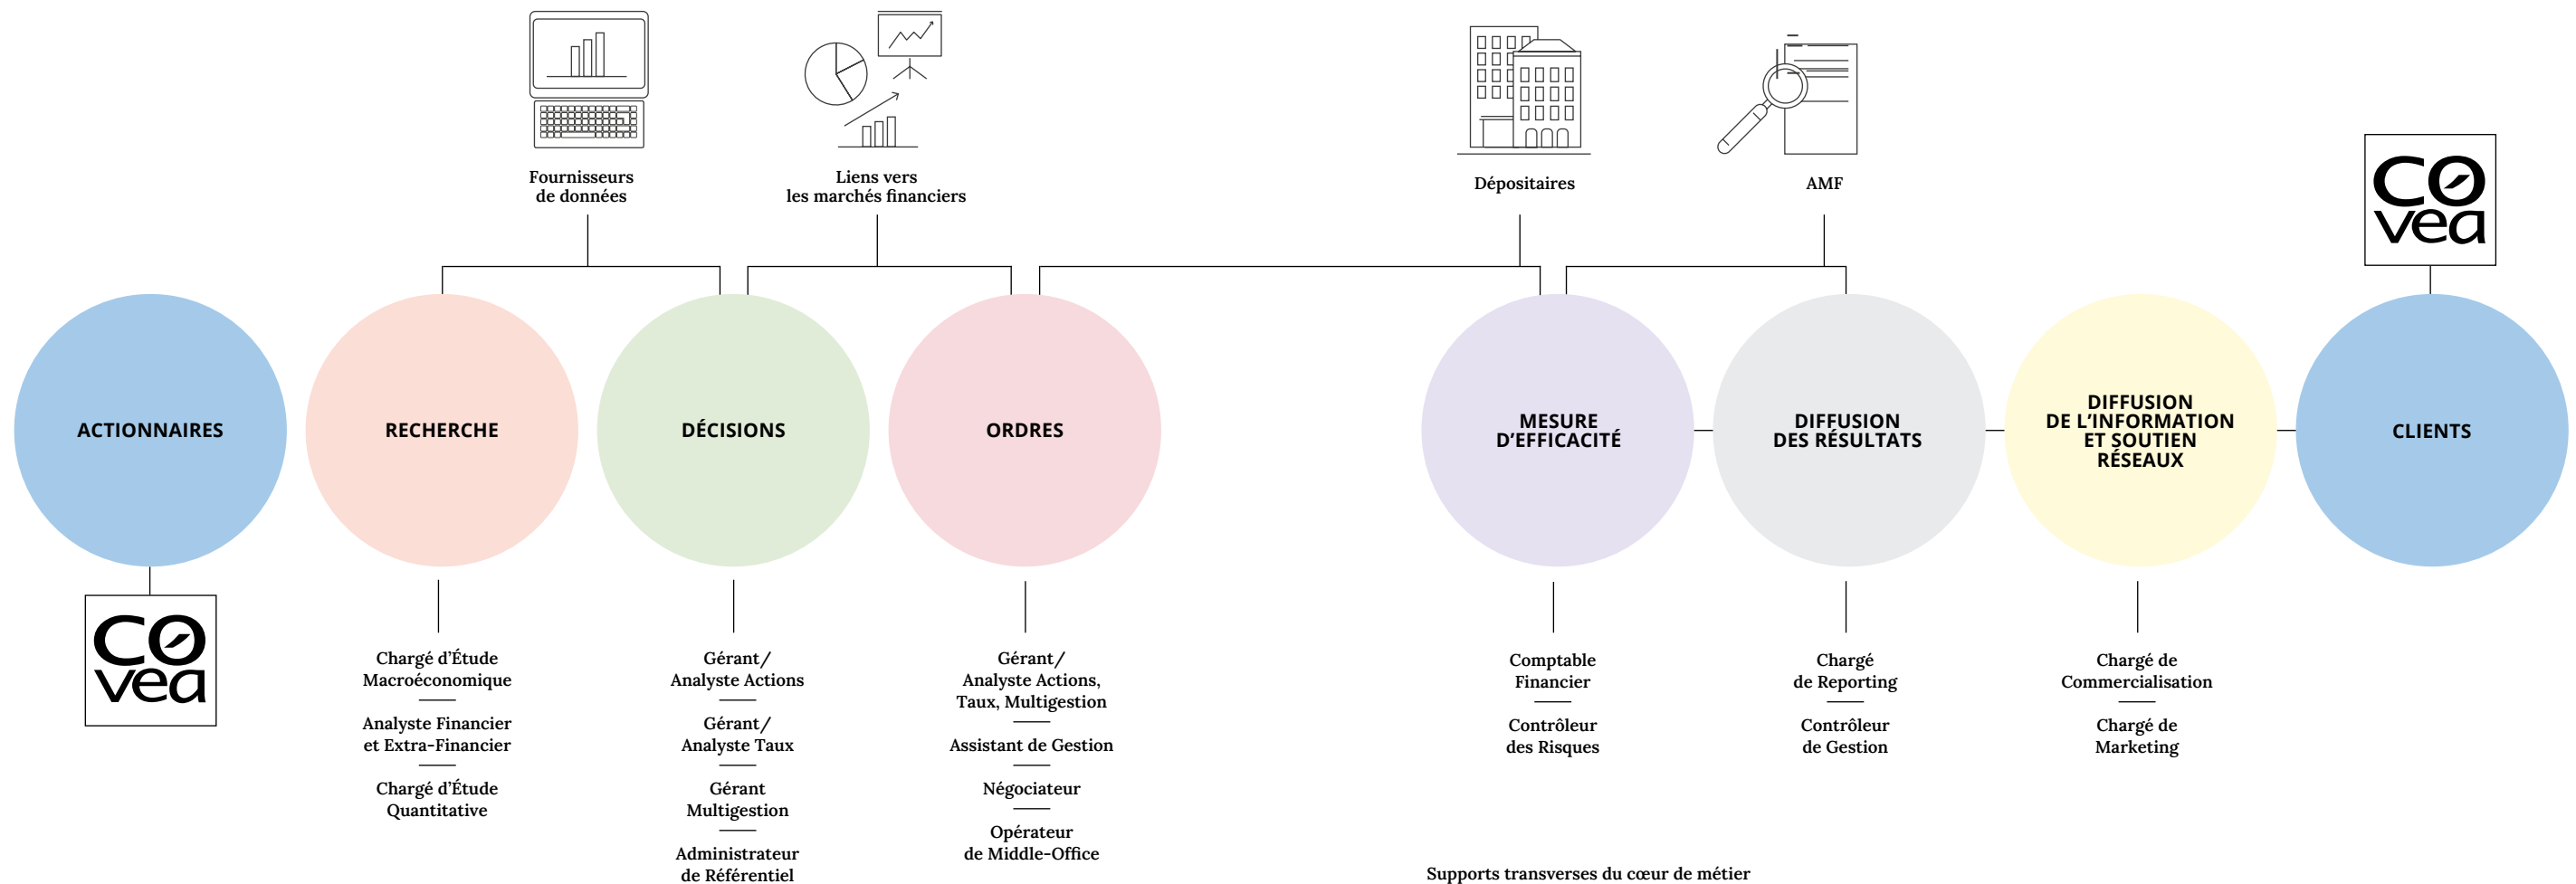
Fournisseurs de données

Liens vers les marchés financiers

Dépositaires

AMF

covea

ACTIONNAIRES

RECHERCHE

DÉCISIONS

ORDRES

MESURE D'EFFICACITÉ

DIFFUSION DES RÉSULTATS

DIFFUSION DE L'INFORMATION ET SOUTIEN RÉSEAUX

CLIENTS

covea

Chargé d'Étude Macroéconomique

Analyste Financier et Extra-Financier

Chargé d'Étude Quantitative

Gérant/ Analyste Actions

Gérant/ Analyste Taux

Gérant Multigestion

Administrateur de Référentiel

Gérant/ Analyste Actions, Taux, Multigestion

Assistant de Gestion

Négociateur

Opérateur de Middle-Office

Comptable Financier

Contrôleur des Risques

Chargé de Reporting

Contrôleur de Gestion

Chargé de Commercialisation

Chargé de Marketing

Supports transverses du cœur de métier